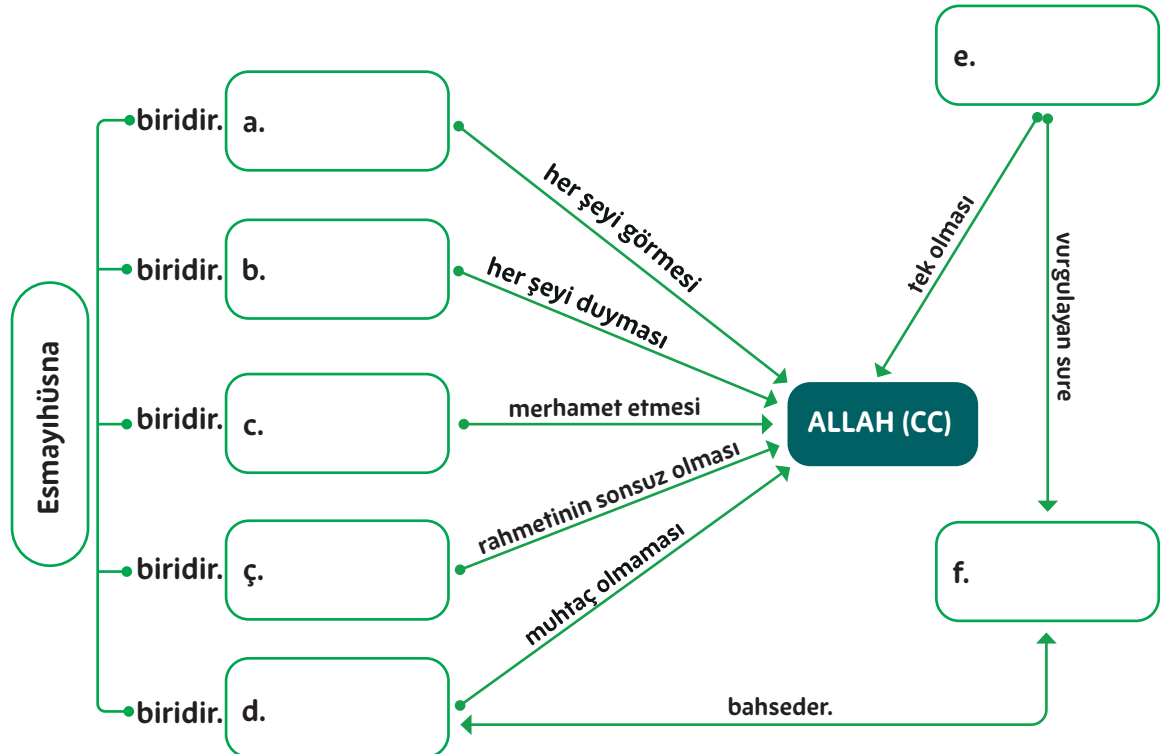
Esmayıhüsna

biridir. a.

biridir. b.

biridir. c.

biridir. ç.

biridir. d.

her şeyi görmesi

her şeyi duyması

merhamet etmesi

rahmetinin sonsuz olması

muhtaç olmaması

ALLAH (CC)

e.

tek olması

vurgulayan sure

f.

bahseder.